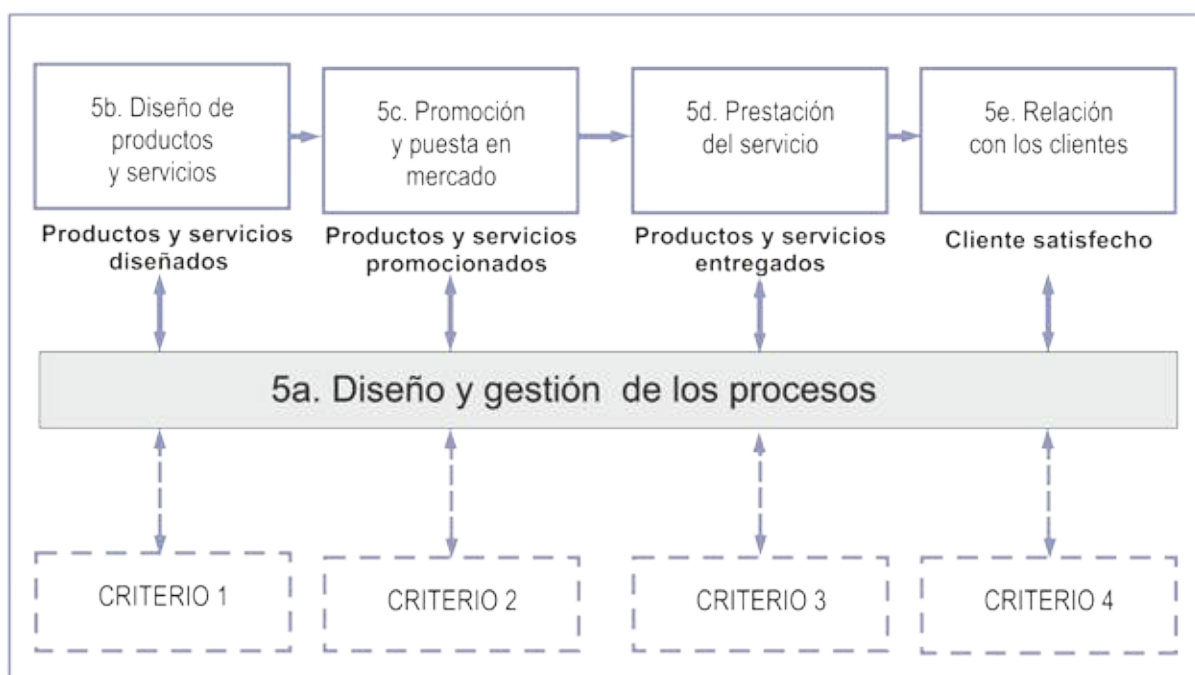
5b. Diseño de productos y servicios

5c. Promoción y puesta en mercado

5d. Prestación del servicio

5e. Relación con los clientes

Productos y servicios diseñados

Productos y servicios promocionados

Productos y servicios entregados

Cliente satisfecho

5a. Diseño y gestión de los procesos

CRITERIO 1

CRITERIO 2

CRITERIO 3

CRITERIO 4